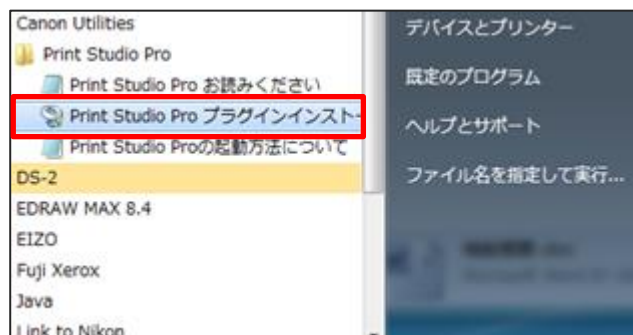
Canon Utilities
Print Studio Pro
Print Studio Pro お読みください
Print Studio Pro プラグインインスト
Print Studio Proの起動方法について
DS-2
EDRAW MAX 8.4
EIZO
Fuji Xerox
Java
Link to Nikon

デバイスとプリンター
既定のプログラム
ヘルプとサポート
ファイル名を指定して実行...